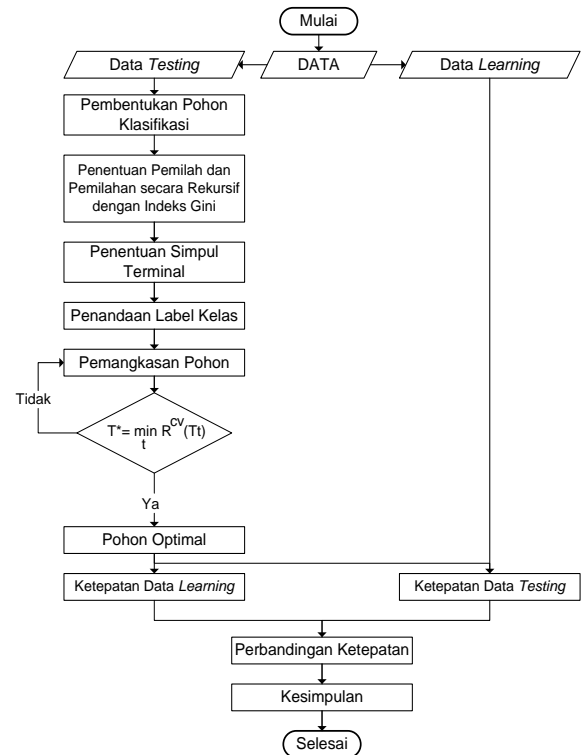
Mulai

Data Testing

DATA

Data Learning

Pembentukan Pohon Klasifikasi

Penentuan Pemilah dan Pemilahan secara Rekursif dengan Indeks Gini

Penentuan Simpul Terminal

Penandaan Label Kelas

Pemangkasan Pohon

Tidak

$T^* = \min_t R^{cv}(T_t)$

Ya

Pohon Optimal

Ketepatan Data Learning

Ketepatan Data Testing

Perbandingan Ketepatan

Kesimpulan

Selesai